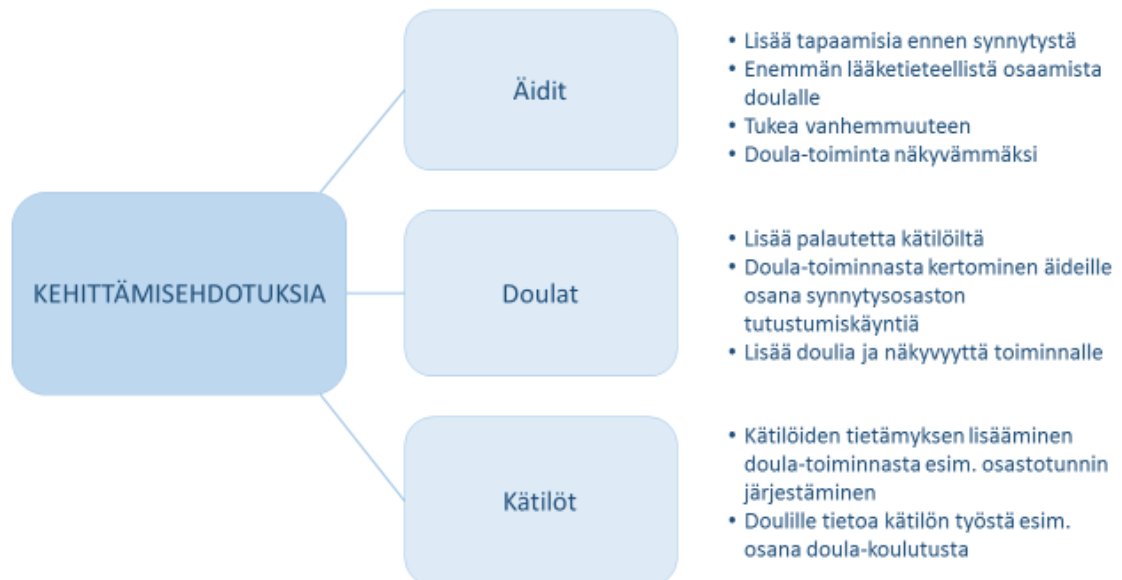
KEHITTÄMISEHDOTUKSIA

Äidit

• Lisää tapaamisia ennen synnytystä
• Enemmän lääketieteellistä osaamista doulalle
• Tukea vanhemmuuteen
• Doula-toiminta näkyvämmäksi

Doulat

• Lisää palautetta kätilöiltä
• Doula-toiminnasta kertominen äideille osana synnytysosaston tutustumiskäyntiä
• Lisää doulia ja näkyvyyttä toiminnalle

Kätilöt

• Kätilöiden tietämyksen lisääminen doula-toiminnasta esim. osastotunnin järjestäminen
• Doulille tietoa kätilön työstä esim. osana doula-koulutusta